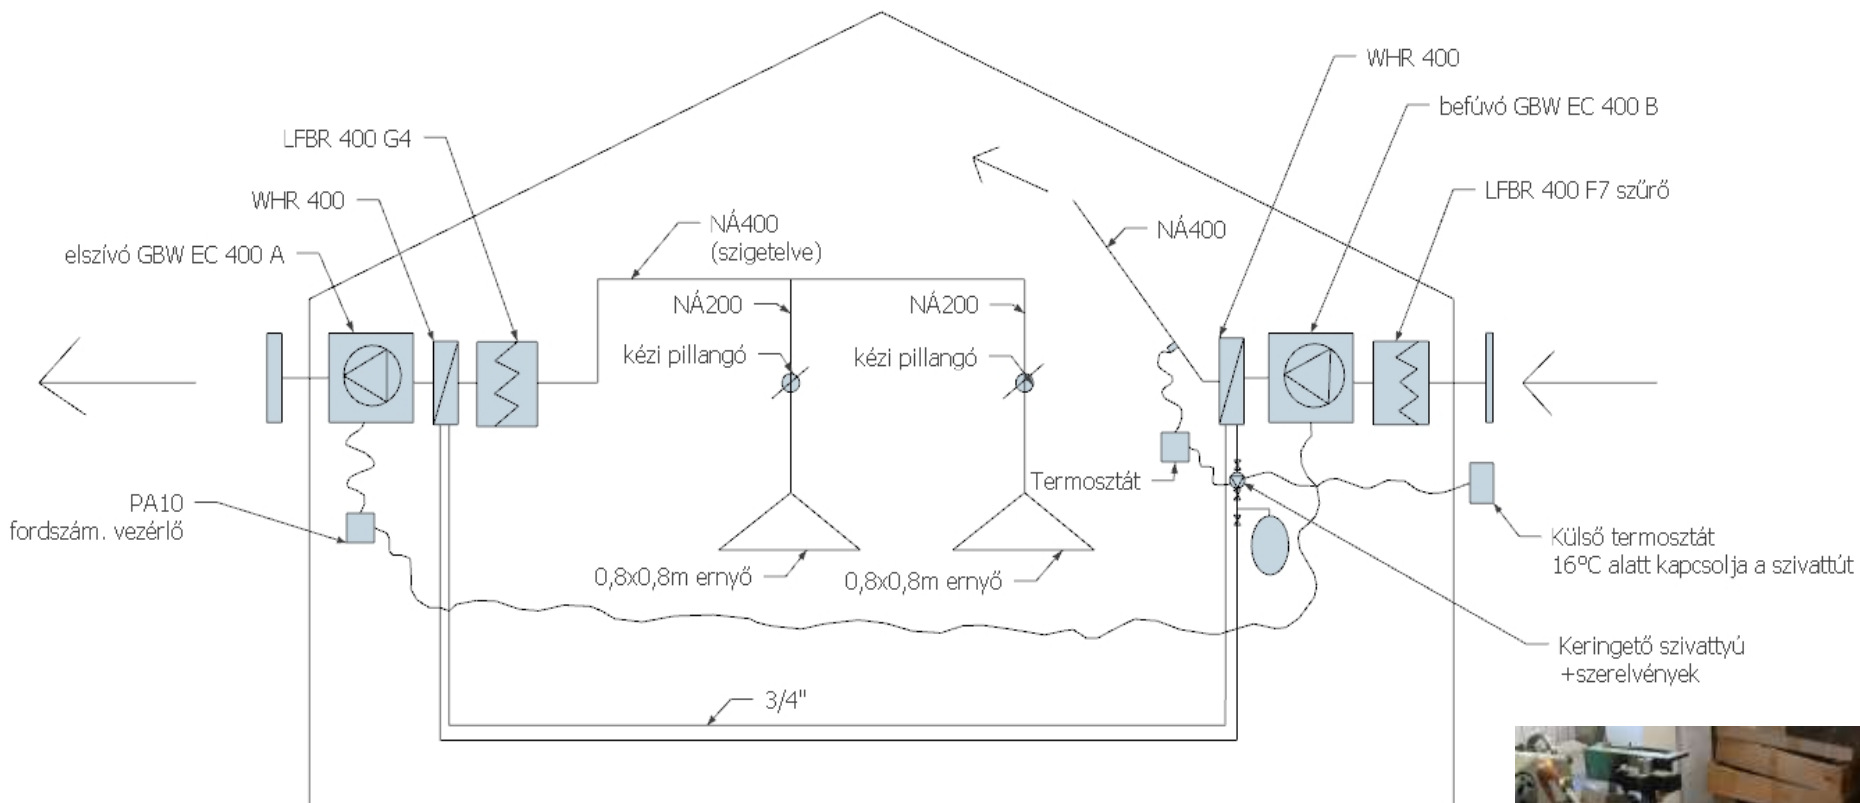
WHR 400

befúvó GBW EC 400 B

LFBR 400 G4

LFBR 400 F7 szűrő

WHR 400

NÁ400
(szigetelve)

NÁ400

elszívó GBW EC 400 A

NÁ200

NÁ200

kézi pillangó

kézi pillangó

Termosztát

PA10
fordszám. vezérlő

Külső termosztát
16ºC alatt kapcsolja a szivattút

0,8x0,8m ernyő

0,8x0,8m ernyő

Keringető szivattyú
+szerelvények

3/4"